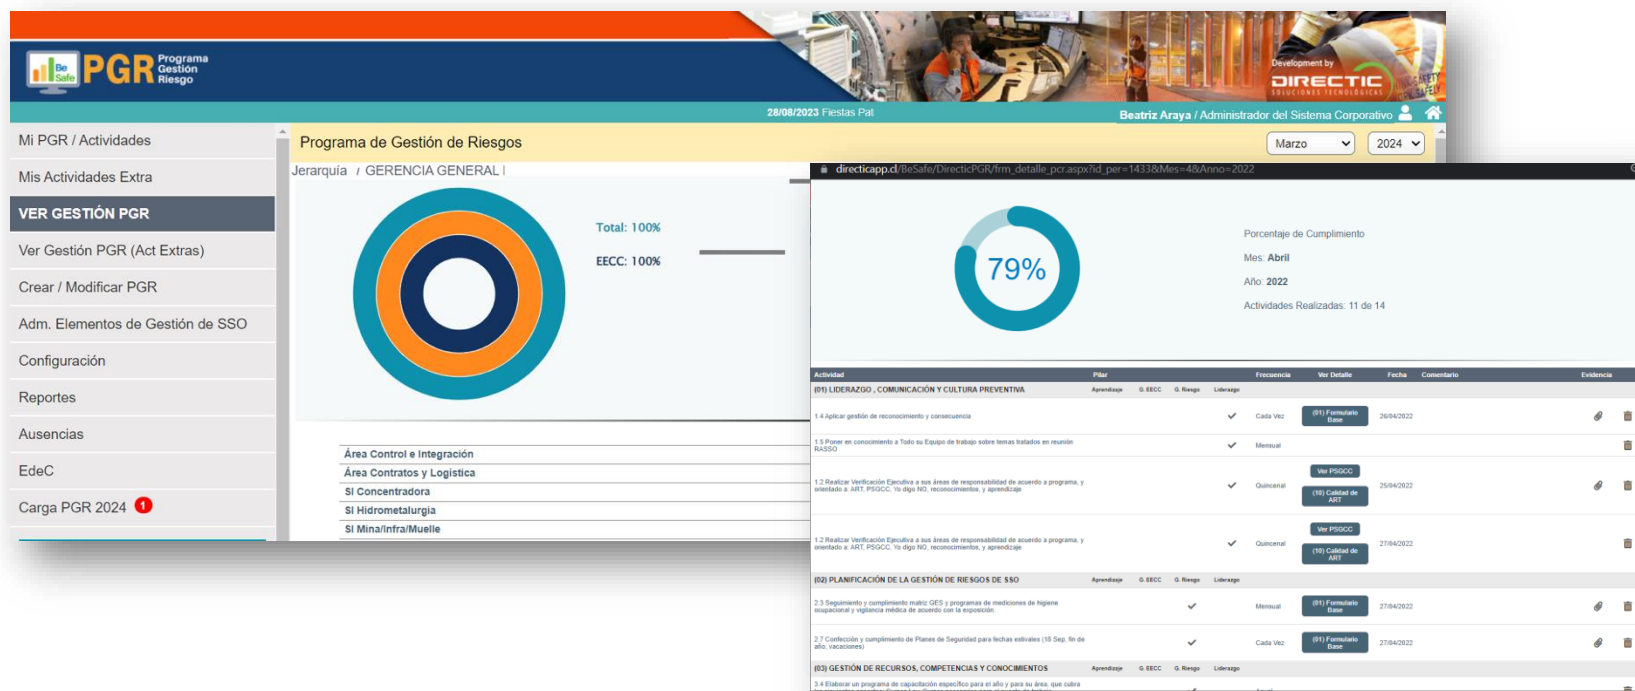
Be Safe PGR Programa Gestión Riesgo

Development by DIRECTIC SOLUCIONES TECNOLÓGICAS

28/08/2023 Fiestas Pat

Beatriz Araya / Administrador del Sistema Corporativo

Mi PGR / Actividades
Mis Actividades Extra
VER GESTIÓN PGR
Ver Gestión PGR (Act Extras)
Crear / Modificar PGR
Adm. Elementos de Gestión de SSO
Configuración
Reportes
Ausencias
EdeC
Carga PGR 2024 1

Programa de Gestión de Riesgos

Marzo 2024

Jerarquía / GERENCIA GENERAL |

Total: 100%
EECC: 100%

Área Control e Integración
Área Contratos y Logística
SI Concentradora
SI Hidrometalurgia
SI Mina/Infra/Muelle

directicapp.cl/BeSafe/DirecticPGR/frm_detalle_pcr.aspx?id_per=1433&Mes=4&Anno=2022

79%

Porcentaje de Cumplimiento
Mes: Abril
Año: 2022
Actividades Realizadas: 11 de 14

| Actividad | Pilar | Frecuencia | Ver Detalle | Fecha | Comentario | Evidencia |
|---|---|---|---|---|---|---|
| (01) LIDERAZGO , COMUNICACIÓN Y CULTURA PREVENTIVA | Aprendizaje G. EECC G. Riesgo Liderazgo | | | | | |
| 1.4 Aplicar gestión de reconocimiento y consecuencia | | Cada Vez | (01) Formulario Base | 26/04/2022 | | |
| 1.5 Poner en conocimiento a Todo su Equipo de trabajo sobre temas tratados en reunión RASSO | | Mensual | | | | |
| 1.2 Realizar Verificación Ejecutiva a sus áreas de responsabilidad de acuerdo a programa, y orientado a: ART, PSGCC, Yo digo NO, reconocimientos, y aprendizaje | | Quincenal | Ver PSGCC (10) Calidad de ART | 25/04/2022 | | |
| 1.2 Realizar Verificación Ejecutiva a sus áreas de responsabilidad de acuerdo a programa, y orientado a: ART, PSGCC, Yo digo NO, reconocimientos, y aprendizaje | | Quincenal | Ver PSGCC (10) Calidad de ART | 27/04/2022 | | |
| (02) PLANIFICACIÓN DE LA GESTIÓN DE RIESGOS DE SSO | Aprendizaje G. EECC G. Riesgo Liderazgo | | | | | |
| 2.3 Seguimiento y cumplimiento matriz GES y programas de mediciones de higiene ocupacional y vigilancia médica de acuerdo con la exposición. | | Mensual | (01) Formulario Base | 27/04/2022 | | |
| 2.7 Confección y cumplimiento de Planes de Seguridad para fechas estivales (18 Sep, fin de año, vacaciones) | | Cada Vez | (01) Formulario Base | 27/04/2022 | | |
| (03) GESTIÓN DE RECURSOS, COMPETENCIAS Y CONOCIMIENTOS | Aprendizaje G. EECC G. Riesgo Liderazgo | | | | | |
| 3.4 Elaborar un programa de capacitación específico para el año y para su área, que cubra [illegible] | | | | | | |